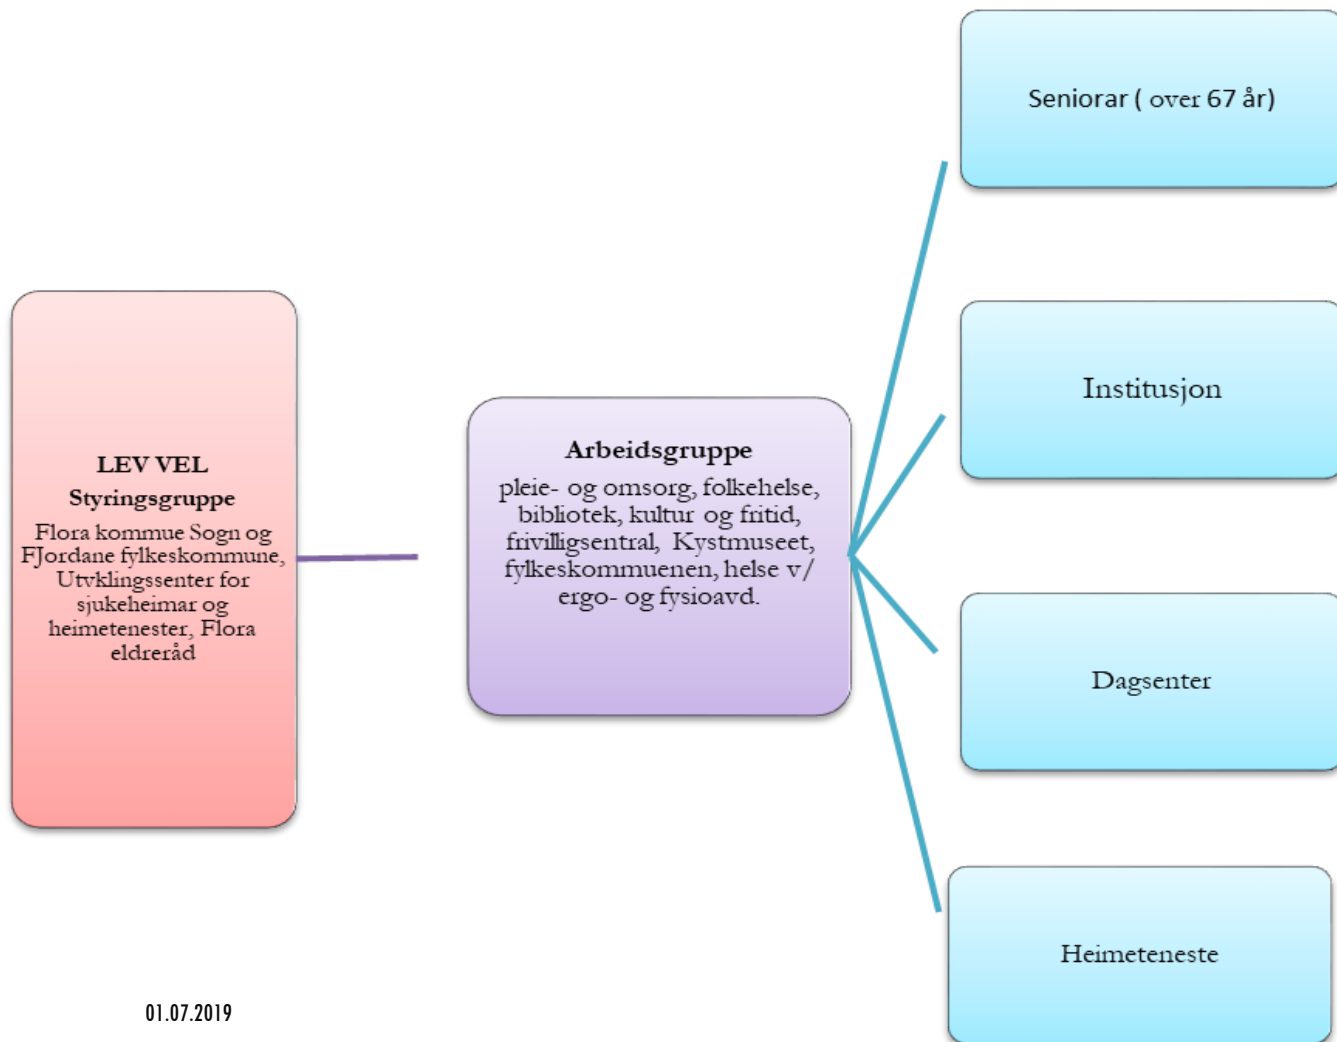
LEV VEL
Styringsgruppe
Flora kommue Sogn og FJordane fylkeskommune, Utvklingssenter for sjukeheimar og heimetenester, Flora eldreråd

Arbeidsgruppe
pleie- og omsorg, folkehelse, bibliotek, kultur og fritid, frivilligsentral, Kystmuseet, fylkeskommuenen, helse v/ ergo- og fysioavd.

Seniorar ( over 67 år)

Institusjon

Dagsenter

Heimeteneste

01.07.2019